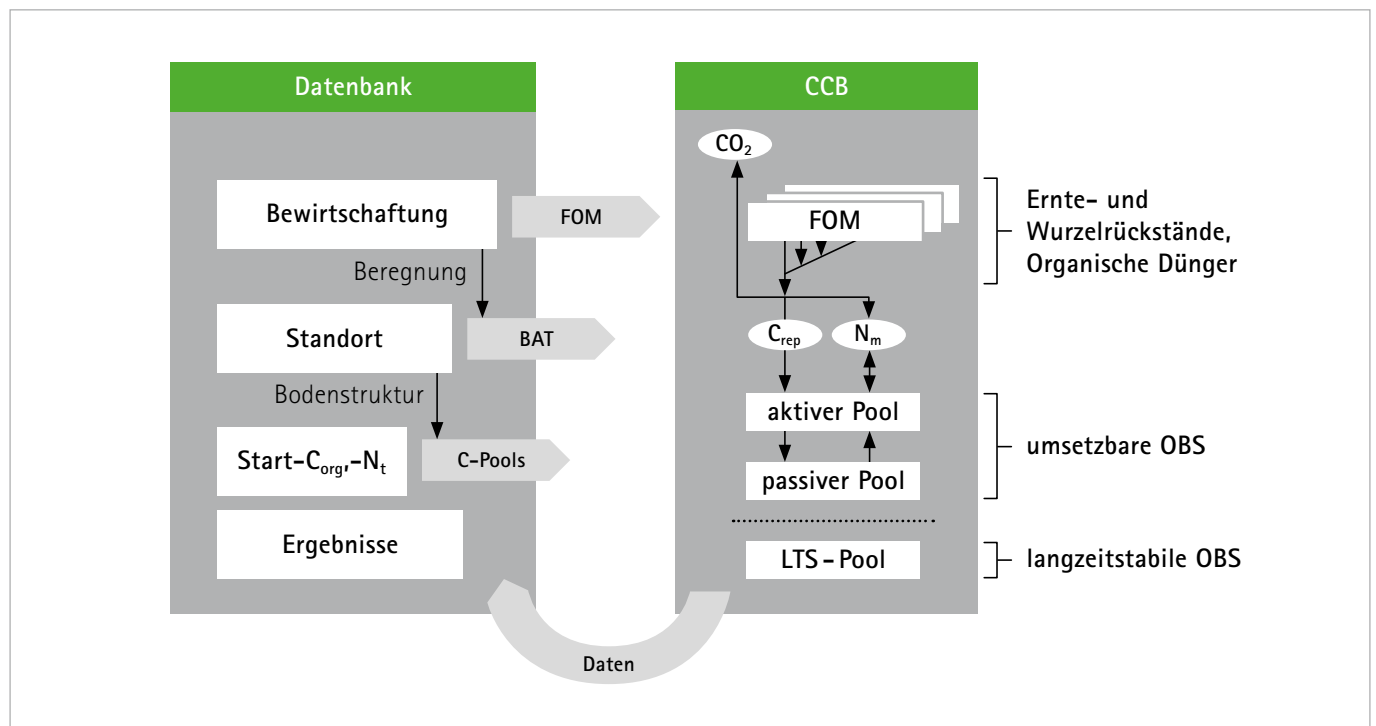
Datenbank

Bewirtschaftung

Beregnung

Standort

Bodenstruktur

Start-$C_{org}$,-$N_t$

Ergebnisse

FOM

BAT

C-Pools

CCB

$CO_2$

FOM

$C_{rep}$

$N_m$

aktiver Pool

passiver Pool

LTS - Pool

Ernte- und Wurzelrückstände, Organische Dünger

umsetzbare OBS

langzeitstabile OBS

Daten